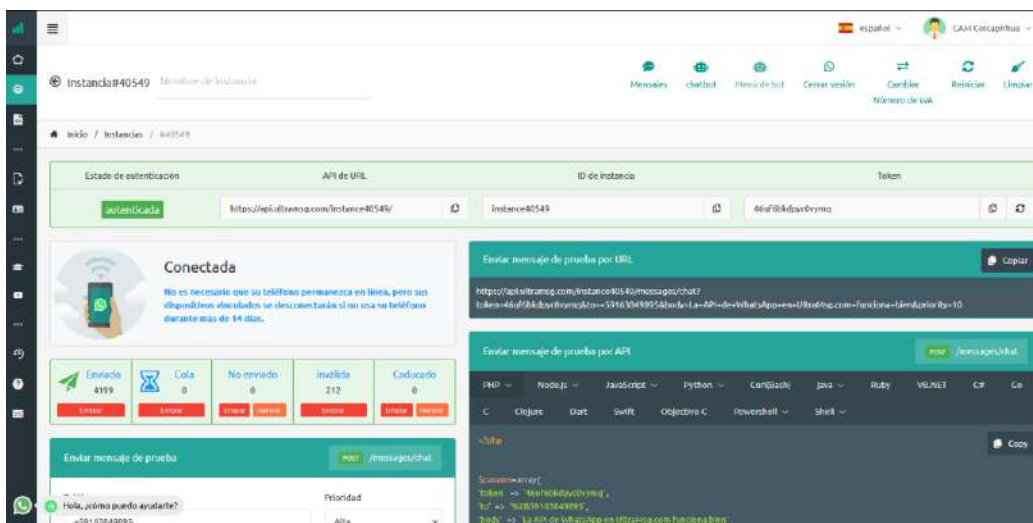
español

CAM Colcapirhua

Instancia#40549 Nombre de instancia

Mensajes chatbot Menú de bot Cerrar sesión Cambiar Número de WA Reiniciar Limpiar

Inicio / Instancias / #40549

| Estado de autenticación | API de URL | ID de instancia | Token |
|---|---|---|---|
| autenticada | https://api.ultramsg.com/instance40549/ | instance40549 | 46of6bkdpyc0vymo |

Conectada

No es necesario que su teléfono permanezca en línea, pero sus dispositivos vinculados se desconectarán si no usa su teléfono durante más de 14 días.

| Enviado | Cola | No enviado | inválida | Caducado |
|---|---|---|---|---|
| 4199 | 0 | 0 | 212 | 0 |
| borrar | borrar | borrar reenviar | borrar | borrar reenviar |

Enviar mensaje de prueba

POST /messages/chat

Prioridad

Alta

+59163849895

Hola, ¿cómo puedo ayudarte?

Enviar mensaje de prueba por URL

Copiar

https://api.ultramsg.com/instance40549/messages/chat?token=46of6bkdpyc0vymo&to=+59163849895&body=La+API+de+WhatsApp+en+UltraMsg.com+funciona+bien&priority=10

Enviar mensaje de prueba por API

POST /messages/chat

PHP Node.js JavaScript Python Curl(Bash) Java Ruby VB.NET C# Go C Clojure Dart Swift Objective C Powershell Shell

Copy

<?php

$params=array(
'token' => '46of6bkdpyc0vymo',
'to' => '+59163849895',
'body' => 'La API de WhatsApp en UltraMsg.com funciona bien',